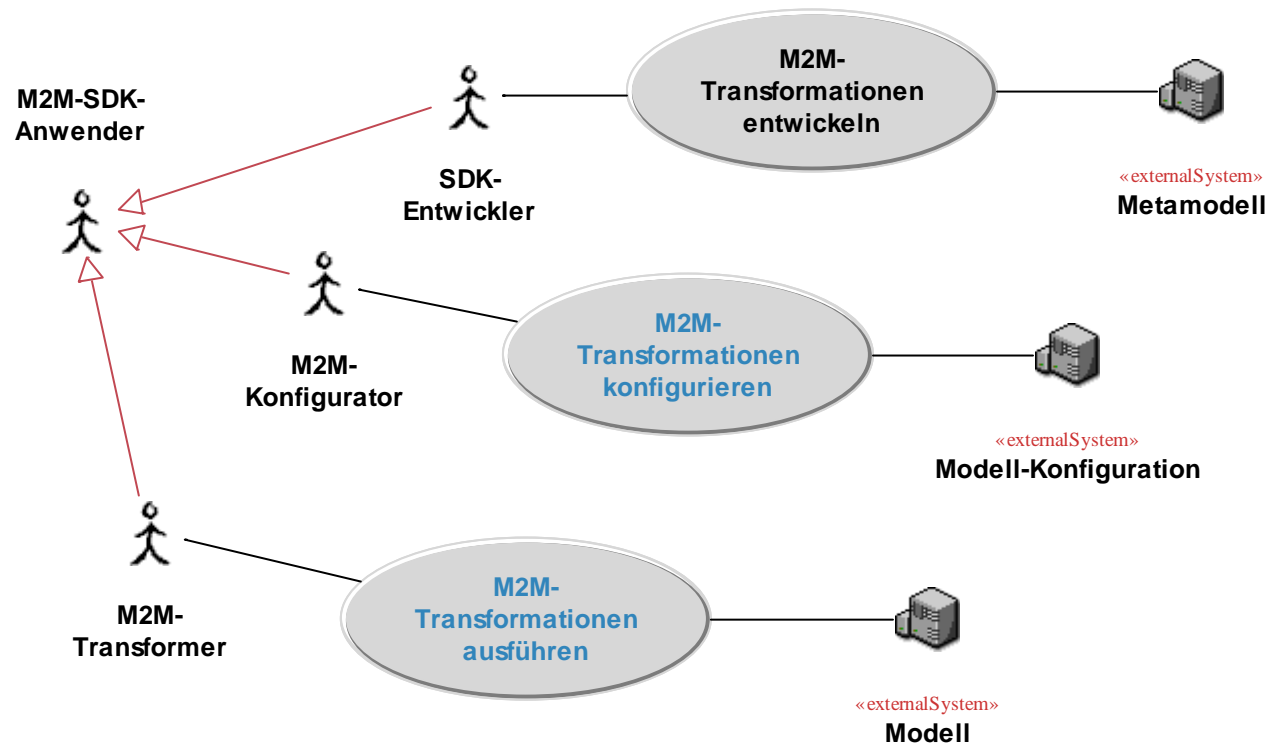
M2M-SDK-Anwender

SDK-Entwickler

M2M-Transformationen entwickeln

«externalSystem»
Metamodell

M2M-Konfigurator

M2M-Transformationen konfigurieren

«externalSystem»
Modell-Konfiguration

M2M-Transformer

M2M-Transformationen ausführen

«externalSystem»
Modell